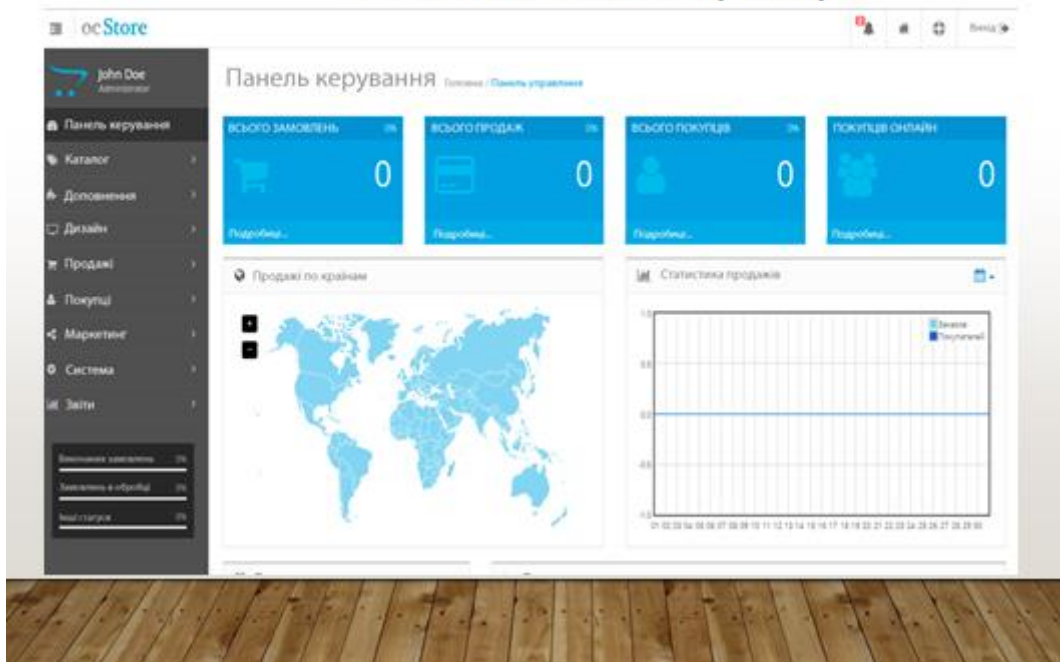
ocStore

Вихід

John Doe
Administrator

Панель керування Головна / Панель управління

Панель керування
Каталог
Доповнення
Дизайн
Продажі
Покупці
Маркетинг
Система
Звіти

Виконання замовлень 0%
Замовлень в обробці 0%
Інші статуси 0%

ВСЬОГО ЗАМОВЛЕНЬ 0%
0
Подробиці...

ВСЬОГО ПРОДАЖ 0%
0
Подробиці...

ВСЬОГО ПОКУПЦІВ 0%
0
Подробиці...

ПОКУПЦІВ ОНЛАЙН
0
Подробиці...

Продажі по країнам

+
-

Статистика продажів

Заказов
Покупателей

1.0
0.5
0.0
-0.5
-1.0

01 02 03 04 05 06 07 08 09 10 11 12 13 14 15 16 17 18 19 20 21 22 23 24 25 26 27 28 29 30